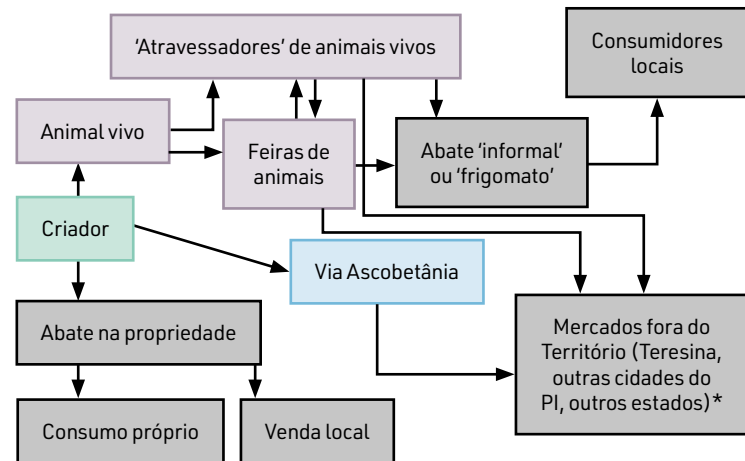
'Atravessadores' de animais vivos

Consumidores locais

Animal vivo

Feiras de animais

Abate 'informal' ou 'frigomato'

Criador

Via Ascobetânia

Abate na propriedade

Mercados fora do Território (Teresina, outras cidades do PI, outros estados)*

Consumo próprio

Venda local